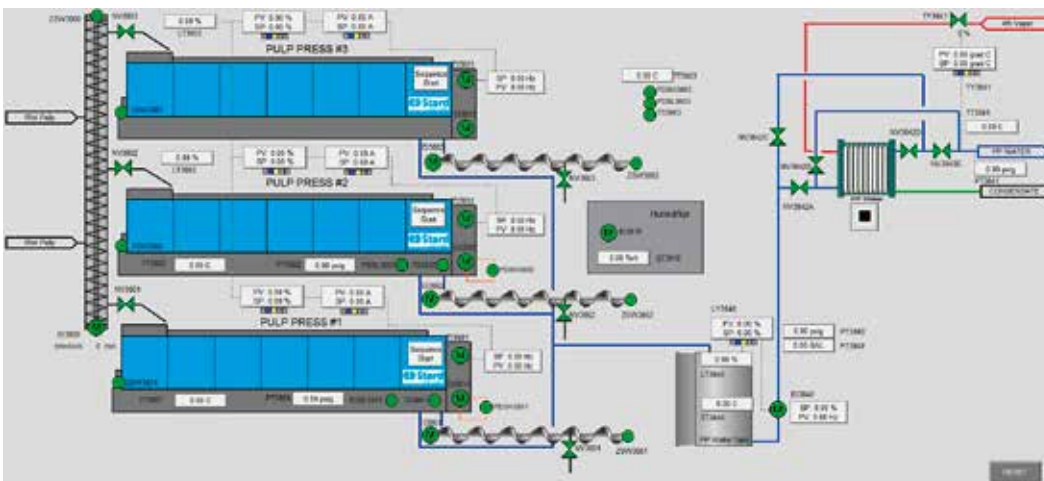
PULP PRESS #3

Sequence Start

Start

0.00 %

PV: 0.00 %
SP: 0.00 %

PV: 0.00 A
SP: 0.00 A

SP: 0.00 Hz
PV: 0.00 Hz

0.00 C

PULP PRESS #2

Sequence Start

Start

0.00 %

PV: 0.00 %
SP: 0.00 %

PV: 0.00 A
SP: 0.00 A

SP: 0.00 Hz
PV: 0.00 Hz

0.00 C

0.00 psig

PULP PRESS #1

Sequence Start

Start

PV: 0.00 %
SP: 0.00 %

PV: 0.00 A
SP: 0.00 A

SP: 0.00 Hz
PV: 0.00 Hz

0.00 C

0.00 psig

Humidifier

0.00 %rh

PV: 0.00 psi C
SP: 0.00 psi C

0.00 C

PF WATER

0.00 psig

CONDENSATE

PV: 0.00 %
SP: 0.00 %

0.00 psig

0.00 GAL

0.00 %

0.00 C

SP: 0.00 %
PV: 0.00 Hz

RESET